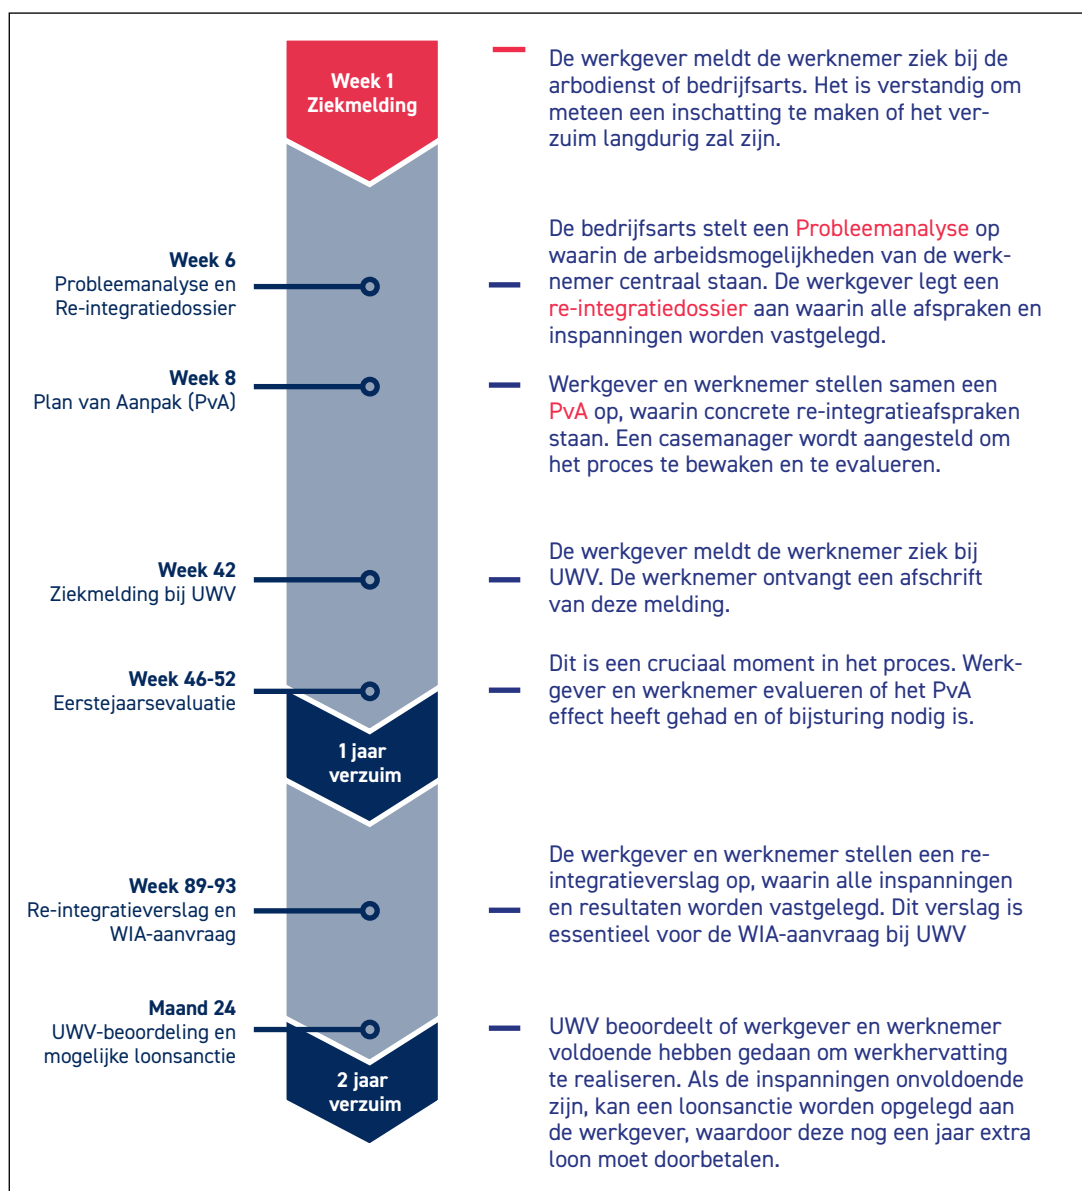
Week 1
Ziekmelding

De werkgever meldt de werknemer ziek bij de arbodienst of bedrijfsarts. Het is verstandig om meteen een inschatting te maken of het verzuim langdurig zal zijn.

Week 6
Probleemanalyse en Re-integratiedossier

De bedrijfsarts stelt een Probleemanalyse op waarin de arbeidsmogelijkheden van de werknemer centraal staan. De werkgever legt een re-integratiedossier aan waarin alle afspraken en inspanningen worden vastgelegd.

Week 8
Plan van Aanpak (PvA)

Werkgever en werknemer stellen samen een PvA op, waarin concrete re-integratieafspraken staan. Een casemanager wordt aangesteld om het proces te bewaken en te evalueren.

Week 42
Ziekmelding bij UWV

De werkgever meldt de werknemer ziek bij UWV. De werknemer ontvangt een afschrift van deze melding.

Week 46-52
Eerstejaarsevaluatie

Dit is een cruciaal moment in het proces. Werkgever en werknemer evalueren of het PvA effect heeft gehad en of bijsturing nodig is.

1 jaar
verzuim

Week 89-93
Re-integratieverslag en WIA-aanvraag

De werkgever en werknemer stellen een re-integratieverslag op, waarin alle inspanningen en resultaten worden vastgelegd. Dit verslag is essentieel voor de WIA-aanvraag bij UWV

Maand 24
UWV-beoordeling en mogelijke loonsanctie

UWV beoordeelt of werkgever en werknemer voldoende hebben gedaan om werkhervatting te realiseren. Als de inspanningen onvoldoende zijn, kan een loonsanctie worden opgelegd aan de werkgever, waardoor deze nog een jaar extra loon moet doorbetalen.

2 jaar
verzuim